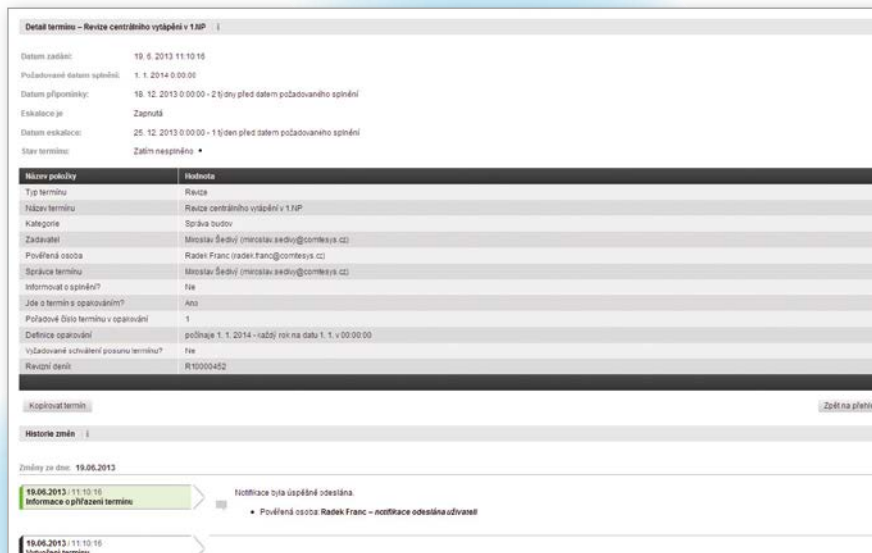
Detail termínu – Revize centrálního vytápění v 1.NP | i

Datum zadání: 19. 6. 2013 11:10:16

Požadované datum splnění: 1. 1. 2014 0:00:00

Datum připomínky: 18. 12. 2013 0:00:00 - 2 týdny před datem požadovaného splnění

Eskalace je: Zapnutá

Datum eskalace: 25. 12. 2013 0:00:00 - 1 týden před datem požadovaného splnění

Stav termínu: Zatím nesplněno •

| Název položky | Hodnota |
|---|---|
| Typ termínu | Revize |
| Název termínu | Revize centrálního vytápění v 1.NP |
| Kategorie | Správa budov |
| Zadavatel | Miroslav Šedivý (miroslav.sedivy@comtesys.cz) |
| Pověřená osoba | Radek Franc (radek.franc@comtesys.cz) |
| Správce termínu | Miroslav Šedivý (miroslav.sedivy@comtesys.cz) |
| Informovat o splnění? | Ne |
| Jde o termín s opakováním? | Ano |
| Pořadové číslo termínu v opakování | 1 |
| Definice opakování | počínaje 1. 1. 2014 - každý rok na datu 1. 1. v 00:00:00 |
| Vyžadované schválení posunu termínu? | Ne |
| Revizní deník | R10000452 |

Kopírovat termín

Zpět na přehl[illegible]

Historie změn | i

Změny ze dne: 19.06.2013

19.06.2013 / 11:10:16
Informace o přiřazení termínu

Notifikace byla úspěšně odeslána.

• Pověřená osoba: Radek Franc – notifikace odeslána uživateli

19.06.2013 / 11:10:16
Vytvoření termínu